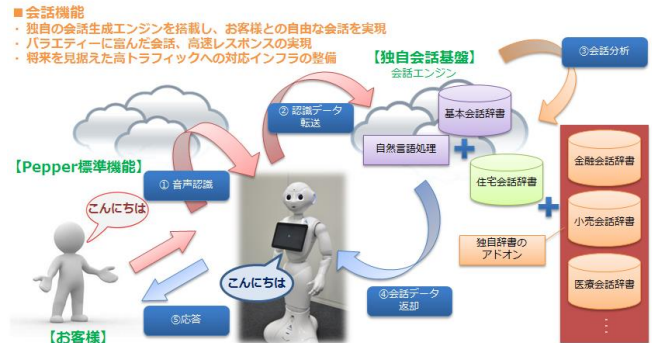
■ 会話機能
・ 独自の会話生成エンジンを搭載し、お客様との自由な会話を実現
・ バラエティーに富んだ会話、高速レスポンスの実現
・ 将来を見据えた高トラフィックへの対応インフラの整備

【独自会話基盤】
会話エンジン

③会話分析

② 認識データ転送

基本会話辞書

自然言語処理

住宅会話辞書

金融会話辞書

小売会話辞書

医療会話辞書

独自辞書のアドオン

【Pepper標準機能】

① 音声認識

こんにちは

こんにちは

④会話データ返却

⑤応答

【お客様】